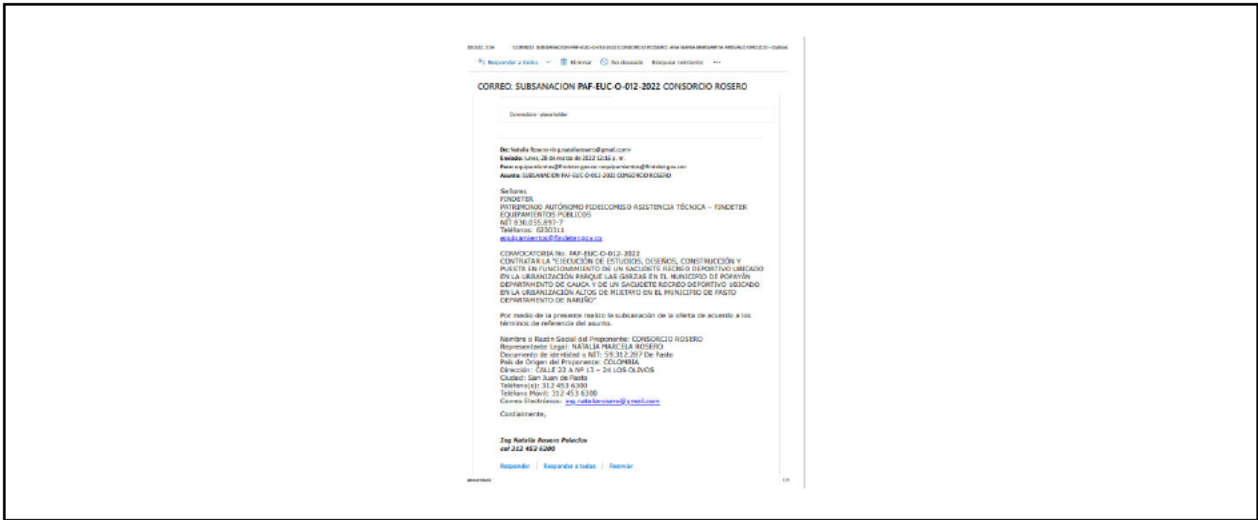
CORREO: SUBSANACION PAF-EUC-O-012-2022 CONSORCIO ROSERO

Responder a todos | Eliminar | No deseado | Bloquear remitente ···

CORREO: SUBSANACION PAF-EUC-O-012-2022 CONSORCIO ROSERO

De: Natalia Rosero <ing.nataliarosero@gmail.com>
Enviado: lunes, 28 de marzo de 2022 12:16 p. m.
Para: equipamientos@findeter.gov.co
Asunto: SUBSANACION PAF-EUC-O-012-2022 CONSORCIO ROSERO

Señores
FINDETER
PATRIMONIO AUTÓNOMO FIDEICOMISO ASISTENCIA TÉCNICA – FINDETER EQUIPAMIENTOS PUBLICOS
NIT 830.055.897-7
Teléfonos: 6230311
equipamientos@findeter.gov.co

CONVOCATORIA No. PAF-EUC-O-012-2022
CONTRATAR LA "EJECUCIÓN DE ESTUDIOS, DISEÑOS, CONSTRUCCIÓN Y PUESTA EN FUNCIONAMIENTO DE UN SACUDETE RECREO DEPORTIVO UBICADO EN LA URBANIZACIÓN PARQUE LAS GARZAS EN EL MUNICIPIO DE POPAYÁN DEPARTAMENTO DE CAUCA Y DE UN SACUDETE RECREO DEPORTIVO UBICADO EN LA URBANIZACIÓN ALTOS DE MIJITAYO EN EL MUNICIPIO DE PASTO DEPARTAMENTO DE NARIÑO"

Por medio de la presente realizo la subsanación de la oferta de acuerdo a los términos de referencia del asunto.

Nombre o Razón Social del Proponente: CONSORCIO ROSERO
Representante Legal: NATALIA MARCELA ROSERO
Documento de identidad o NIT: 59.312.287 De Pasto
País de Origen del Proponente: COLOMBIA
Dirección: CALLE 22 A Nº 13 – 24 LOS OLIVOS
Ciudad: San Juan de Pasto
Teléfono(s): 312 453 6300
Teléfono Movil: 312 453 6300
Correo Electrónico: ing.nataliarosero@gmail.com

Cordialmente,

Ing Natalia Rosero Palacios
cel 312 453 6300

Responder | Responder a todos | Reenviar

1/1